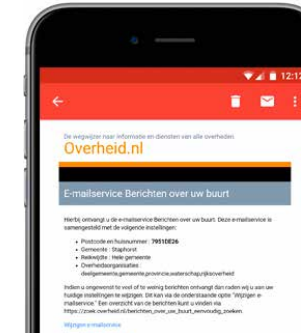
12:1

De wegwijzer naar informatie en diensten van alle overheden

Overheid.nl

E-mailservice Berichten over uw buurt

Hierbij ontvangt u de e-mailservice Berichten over uw buurt. Deze e-mailservice is samengesteld met de volgende instellingen:

- Postcode en huisnummer : 7951DE26
- Gemeente : Staphorst
- Reikwijdte : Hele gemeente
- Overheidsorganisaties : deelgemeente,gemeente,provincie,waterschap,rijksoverheid

Indien u ongewenst te veel of te weinig berichten ontvangt dan raden wij u aan uw huidige instellingen te wijzigen. Dit kan via de onderstaande optie "Wijzigen e-mailservice." Een overzicht van de berichten kunt u vinden via https://zoek.overheid.nl/berichten_over_uw_buurt_eenvoudig_zoeken.

Wijzigen e-mailservice